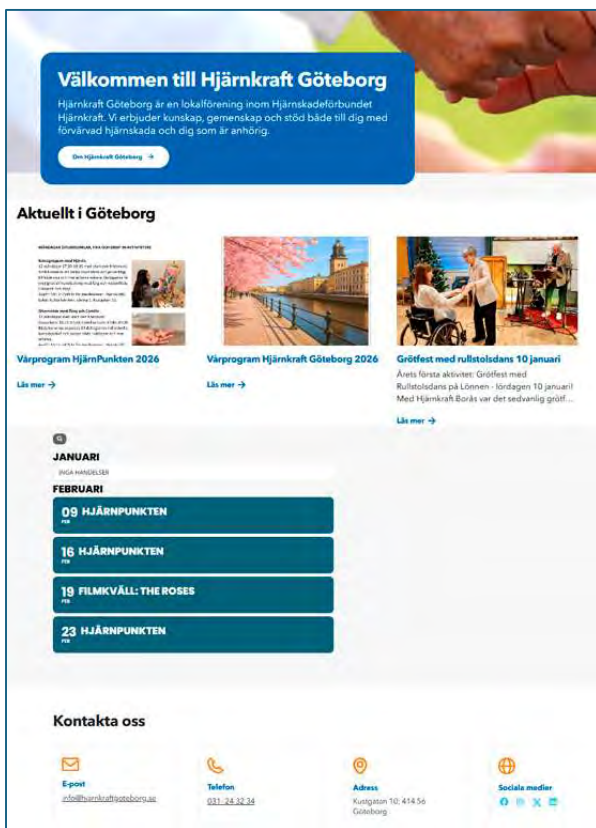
Välkommen till Hjärnkraft Göteborg

Hjärnkraft Göteborg är en lokalförening inom Hjärnskadeförbundet Hjärnkraft. Vi erbjuder kunskap, gemenskap och stöd både till dig med förvärvad hjärnskada och dig som är anhörig.

Om Hjärnkraft Göteborg →

Aktuellt i Göteborg

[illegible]

Vårprogram HjärnPunkten 2026

Läs mer →

Vårprogram Hjärnkraft Göteborg 2026

Läs mer →

Grötfest med rullstolsdans 10 januari

Årets första aktivitet: Grötfest med Rullstolsdans på Lönnen - lördagen 10 januari! Med Hjärnkraft Borås var det sedvanlig grötf...

Läs mer →

JANUARI

INGA HÄNDELSER

FEBRUARI

09 FEB HJÄRNPUNKTEN

16 FEB HJÄRNPUNKTEN

19 FEB FILMKVÄLL: THE ROSES

23 FEB HJÄRNPUNKTEN

Kontakta oss

E-post
info@hjarnkraftgoteborg.se

Telefon
031-24 32 34

Adress
Kustgatan 10, 414 56 Göteborg

Sociala medier